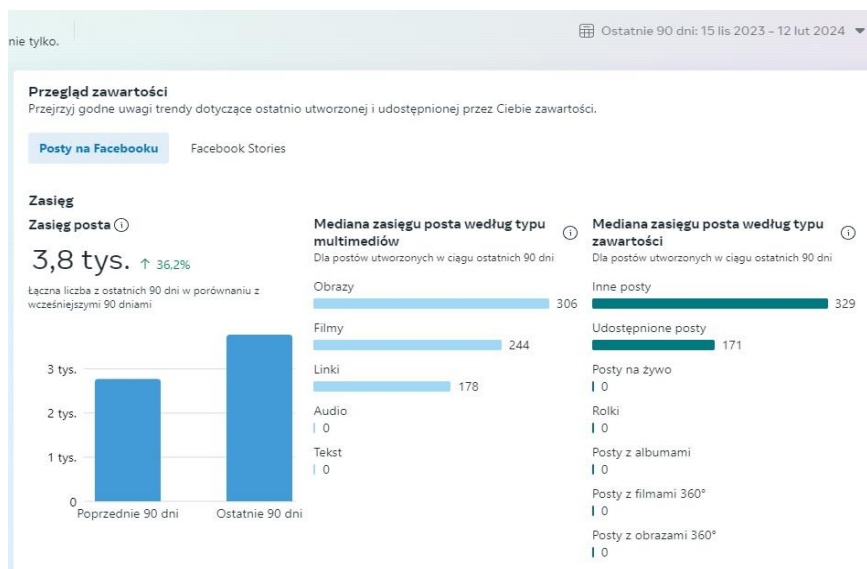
nie tylko.

Ostatnie 90 dni: 15 lis 2023 - 12 lut 2024

Przegląd zawartości
Przejrzyj godne uwagi trendy dotyczące ostatnio utworzonej i udostępnionej przez Ciebie zawartości.

Posty na Facebooku

Facebook Stories

Zasięg

Zasięg posta

3,8 tys. ↑ 36,2%

Łączna liczba z ostatnich 90 dni w porównaniu z wcześniejszymi 90 dniami

3 tys.
2 tys.
1 tys.
0
Poprzednie 90 dni
Ostatnie 90 dni

Mediana zasięgu posta według typu multimediów
Dla postów utworzonych w ciągu ostatnich 90 dni

Obrazy
306
Filmy
244
Linki
178
Audio
0
Tekst
0

Mediana zasięgu posta według typu zawartości
Dla postów utworzonych w ciągu ostatnich 90 dni

Inne posty
329
Udostępnione posty
171
Posty na żywo
0
Rolki
0
Posty z albumami
0
Posty z filmami 360°
0
Posty z obrazami 360°
0